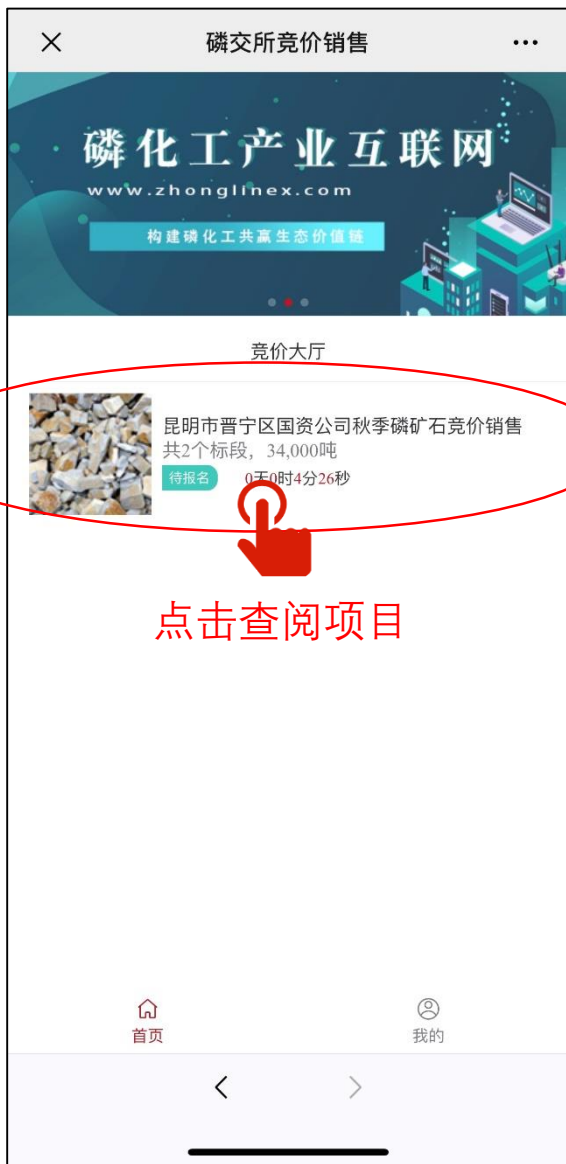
×

磷交所竞价销售

···

磷化工产业互联网

www.zhonglinex.com

构建磷化工共赢生态价值链

竞价大厅

昆明市晋宁区国资公司秋季磷矿石竞价销售

共2个标段，34,000吨

待报名

0天0时4分26秒

点击查阅项目

首页

我的

<

>